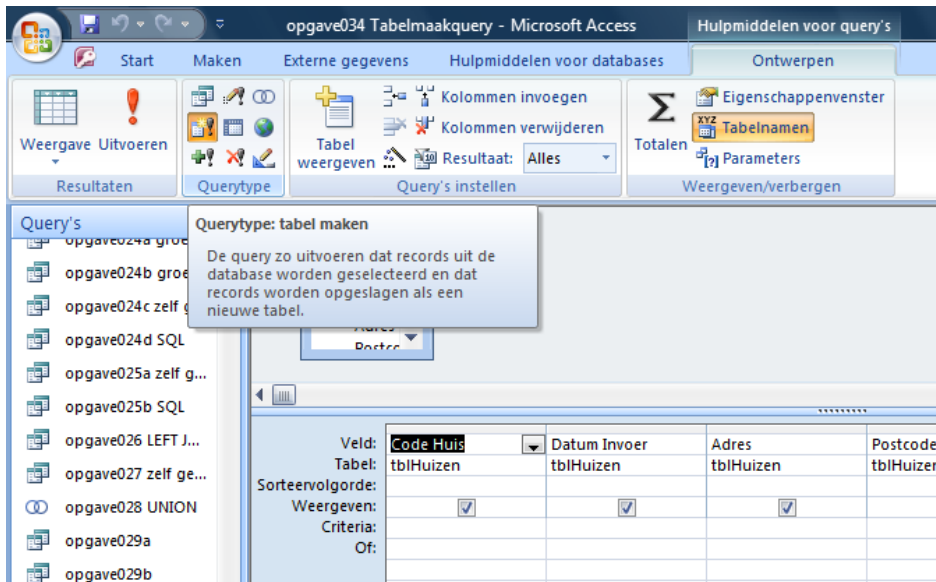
opgave034 Tabelmaakquery - Microsoft Access
Hulpmiddelen voor query's

Start Maken Externe gegevens Hulpmiddelen voor databases Ontwerpen

Weergave Uitvoeren
Resultaten
Querytype
Tabel weergeven
Kolommen invoegen
Kolommen verwijderen
Resultaat: Alles
Query's instellen
Totalen
Eigenschappenvenster
Tabelnamen
Parameters
Weergeven/verbergen

Query's
opgave024a groe
opgave024b groe
opgave024c zelf g
opgave024d SQL
opgave025a zelf g...
opgave025b SQL
opgave026 LEFT J...
opgave027 zelf ge...
opgave028 UNION
opgave029a
opgave029b

Querytype: tabel maken

De query zo uitvoeren dat records uit de database worden geselecteerd en dat records worden opgeslagen als een nieuwe tabel.

Adres
Postcc

| | | | | |
|---|---|---|---|---|
| Veld: | Code Huis | Datum Invoer | Adres | Postcode |
| Tabel: | tblHuizen | tblHuizen | tblHuizen | tblHuizen |
| Sorteervolgorde: | | | | |
| Weergeven: | ☑ | ☑ | ☑ | |
| Criteria: | | | | |
| Of: | | | | |